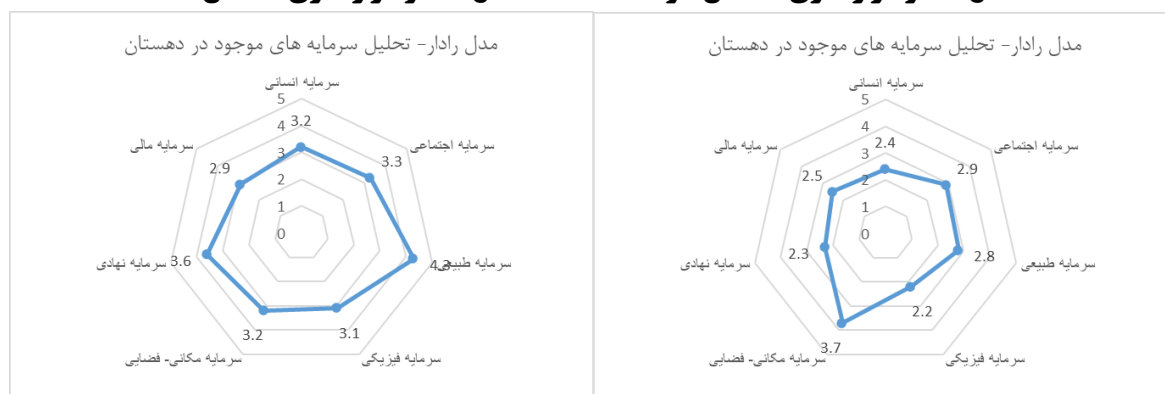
مدل رادار- تحلیل سرمایه های موجود در دهستان

سرمایه انسانی
5
4
3
2
1
0
3.2
سرمایه اجتماعی
3.3
سرمایه طبیعی
4.2
سرمایه فیزیکی
3.1
سرمایه مکانی- فضایی
3.2
سرمایه نهادی
3.6
سرمایه مالی
2.9

مدل رادار- تحلیل سرمایه های موجود در دهستان

سرمایه انسانی
5
4
3
2
1
0
2.4
سرمایه اجتماعی
2.9
سرمایه طبیعی
2.8
سرمایه فیزیکی
2.2
سرمایه مکانی- فضایی
3.7
سرمایه نهادی
2.3
سرمایه مالی
2.5